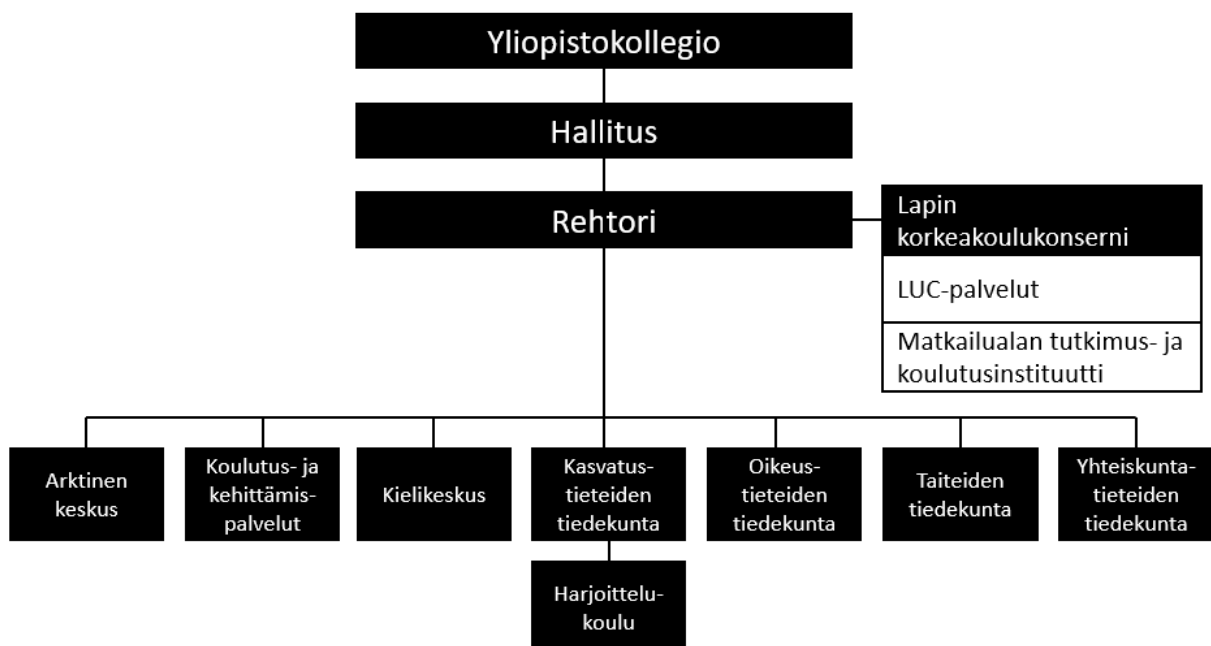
Yliopistokollegio

Hallitus

Rehtori

Lapin korkeakoulukonserni

LUC-palvelut

Matkailualan tutkimus- ja koulutusinstituutti

Arktinen keskus

Koulutus- ja kehittämispalvelut

Kielikeskus

Kasvatustieteiden tiedekunta

Harjoittelukoulu

Oikeustieteiden tiedekunta

Taiteiden tiedekunta

Yhteiskuntatieteiden tiedekunta